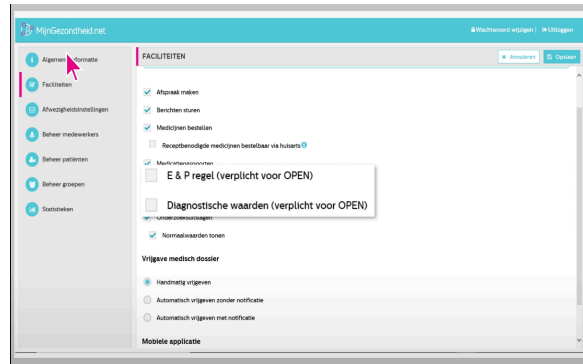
MijnGezondheid.net

Wachtwoord wijzigen | Uitloggen

Algemene informatie
Faciliteiten
Afwezigheidsinstellingen
Beheer medewerkers
Beheer patiënten
Beheer groepen
Statistieken

FACILITEITEN

Annuleren
Opslaan

Afspraak maken
Berichten sturen
Medicijnen bestellen
Receptbenodigde medicijnen bestelbaar via huisarts
Medicatierapporten

E & P regel (verplicht voor OPEN)

Diagnostische waarden (verplicht voor OPEN)

Onderzoeksuitslagen
Normaalwaarden tonen

Vrijgave medisch dossier

Handmatig vrijgeven
Automatisch vrijgeven zonder notificatie
Automatisch vrijgeven met notificatie

Mobiele applicatie